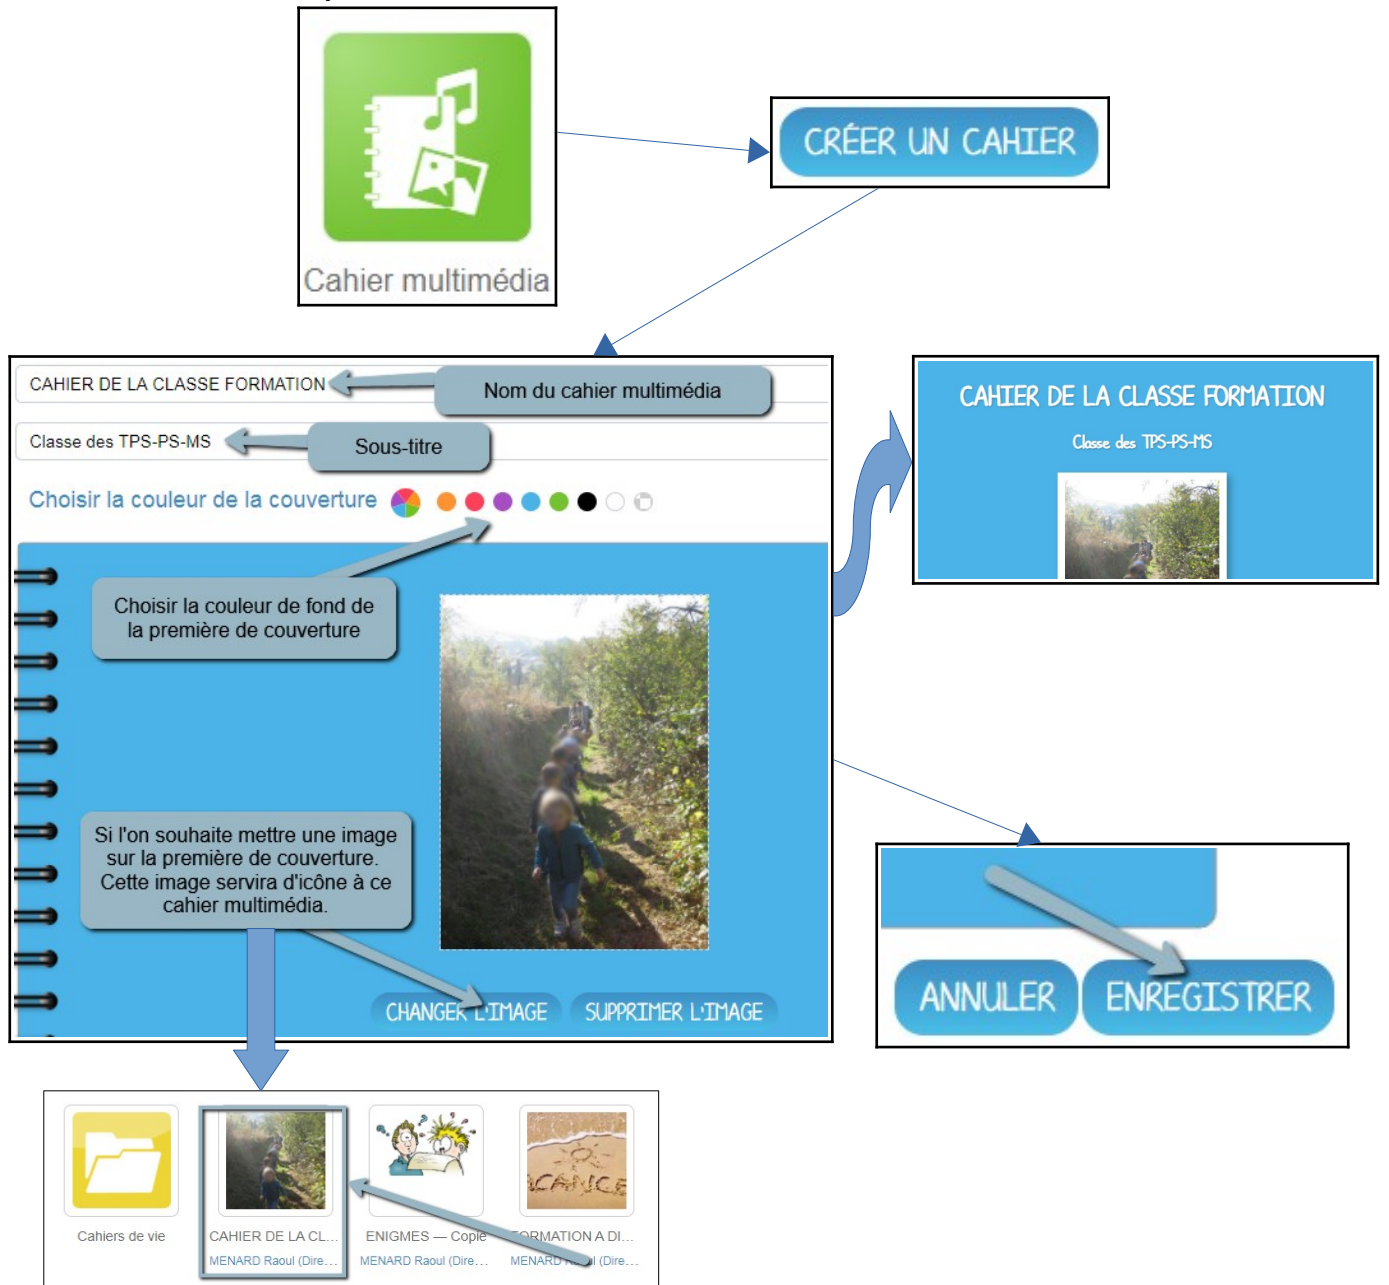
Cahier multimédia

CRÉER UN CAHIER

CAHIER DE LA CLASSE FORMATION

Nom du cahier multimédia

Classe des TPS-PS-MS

Sous-titre

Choisir la couleur de la couverture

Choisir la couleur de fond de la première de couverture

Si l'on souhaite mettre une image sur la première de couverture. Cette image servira d'icône à ce cahier multimédia.

CHANGER L'IMAGE SUPPRIMER L'IMAGE

CAHIER DE LA CLASSE FORMATION

Classe des TPS-PS-MS

ANNULER ENREGISTRER

Cahiers de vie

CAHIER DE LA CL...
MENARD Raoul (Dire...

ENIGMES — Copie
MENARD Raoul (Dire...

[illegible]ORMATION A DI...
MENARD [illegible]l (Dire...